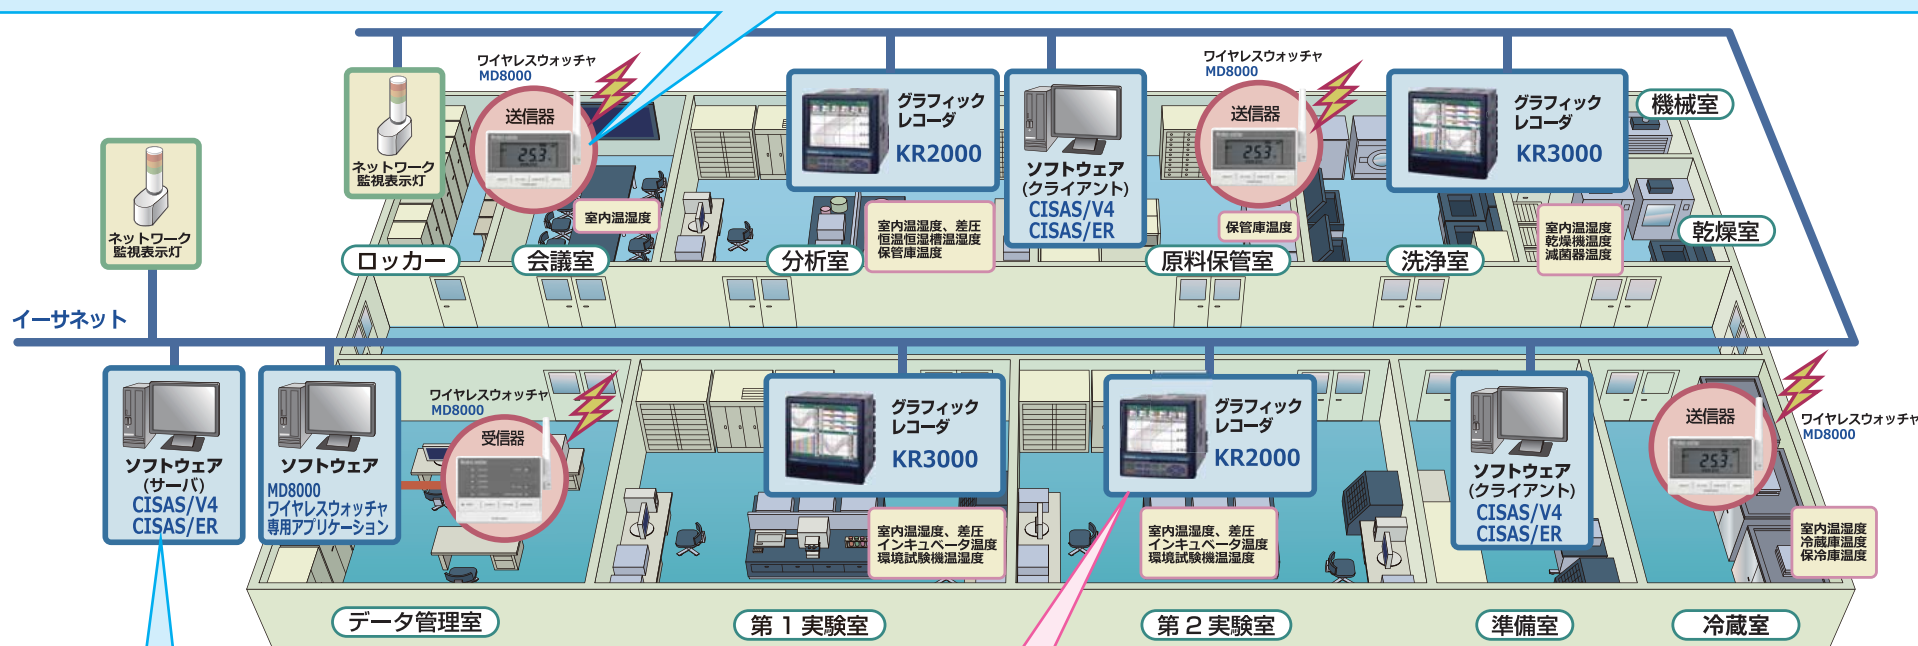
ワイヤレスウォッチャ
MD8000

送信器

ネットワーク
監視表示灯

ネットワーク
監視表示灯

室内温湿度

ロッカー

会議室

グラフィック
レコーダ
KR2000

室内温湿度、差圧
恒温恒湿槽温湿度
保管庫温度

分析室

ソフトウェア
(クライアント)
CISAS/V4
CISAS/ER

ワイヤレスウォッチャ
MD8000

送信器

保管庫温度

原料保管室

グラフィック
レコーダ
KR3000

機械室

室内温湿度
乾燥機温度
滅菌器温度

乾燥室

洗浄室

イーサネット

ソフトウェア
(サーバ)
CISAS/V4
CISAS/ER

ソフトウェア
MD8000
ワイヤレスウォッチャ
専用アプリケーション

ワイヤレスウォッチャ
MD8000

受信器

データ管理室

グラフィック
レコーダ
KR3000

室内温湿度、差圧
インキュベータ温度
環境試験機温湿度

第 1 実験室

グラフィック
レコーダ
KR2000

室内温湿度、差圧
インキュベータ温度
環境試験機温湿度

第 2 実験室

ソフトウェア
(クライアント)
CISAS/V4
CISAS/ER

準備室

送信器

ワイヤレスウォッチャ
MD8000

室内温湿度
冷蔵庫温度
保冷庫温度

冷蔵室